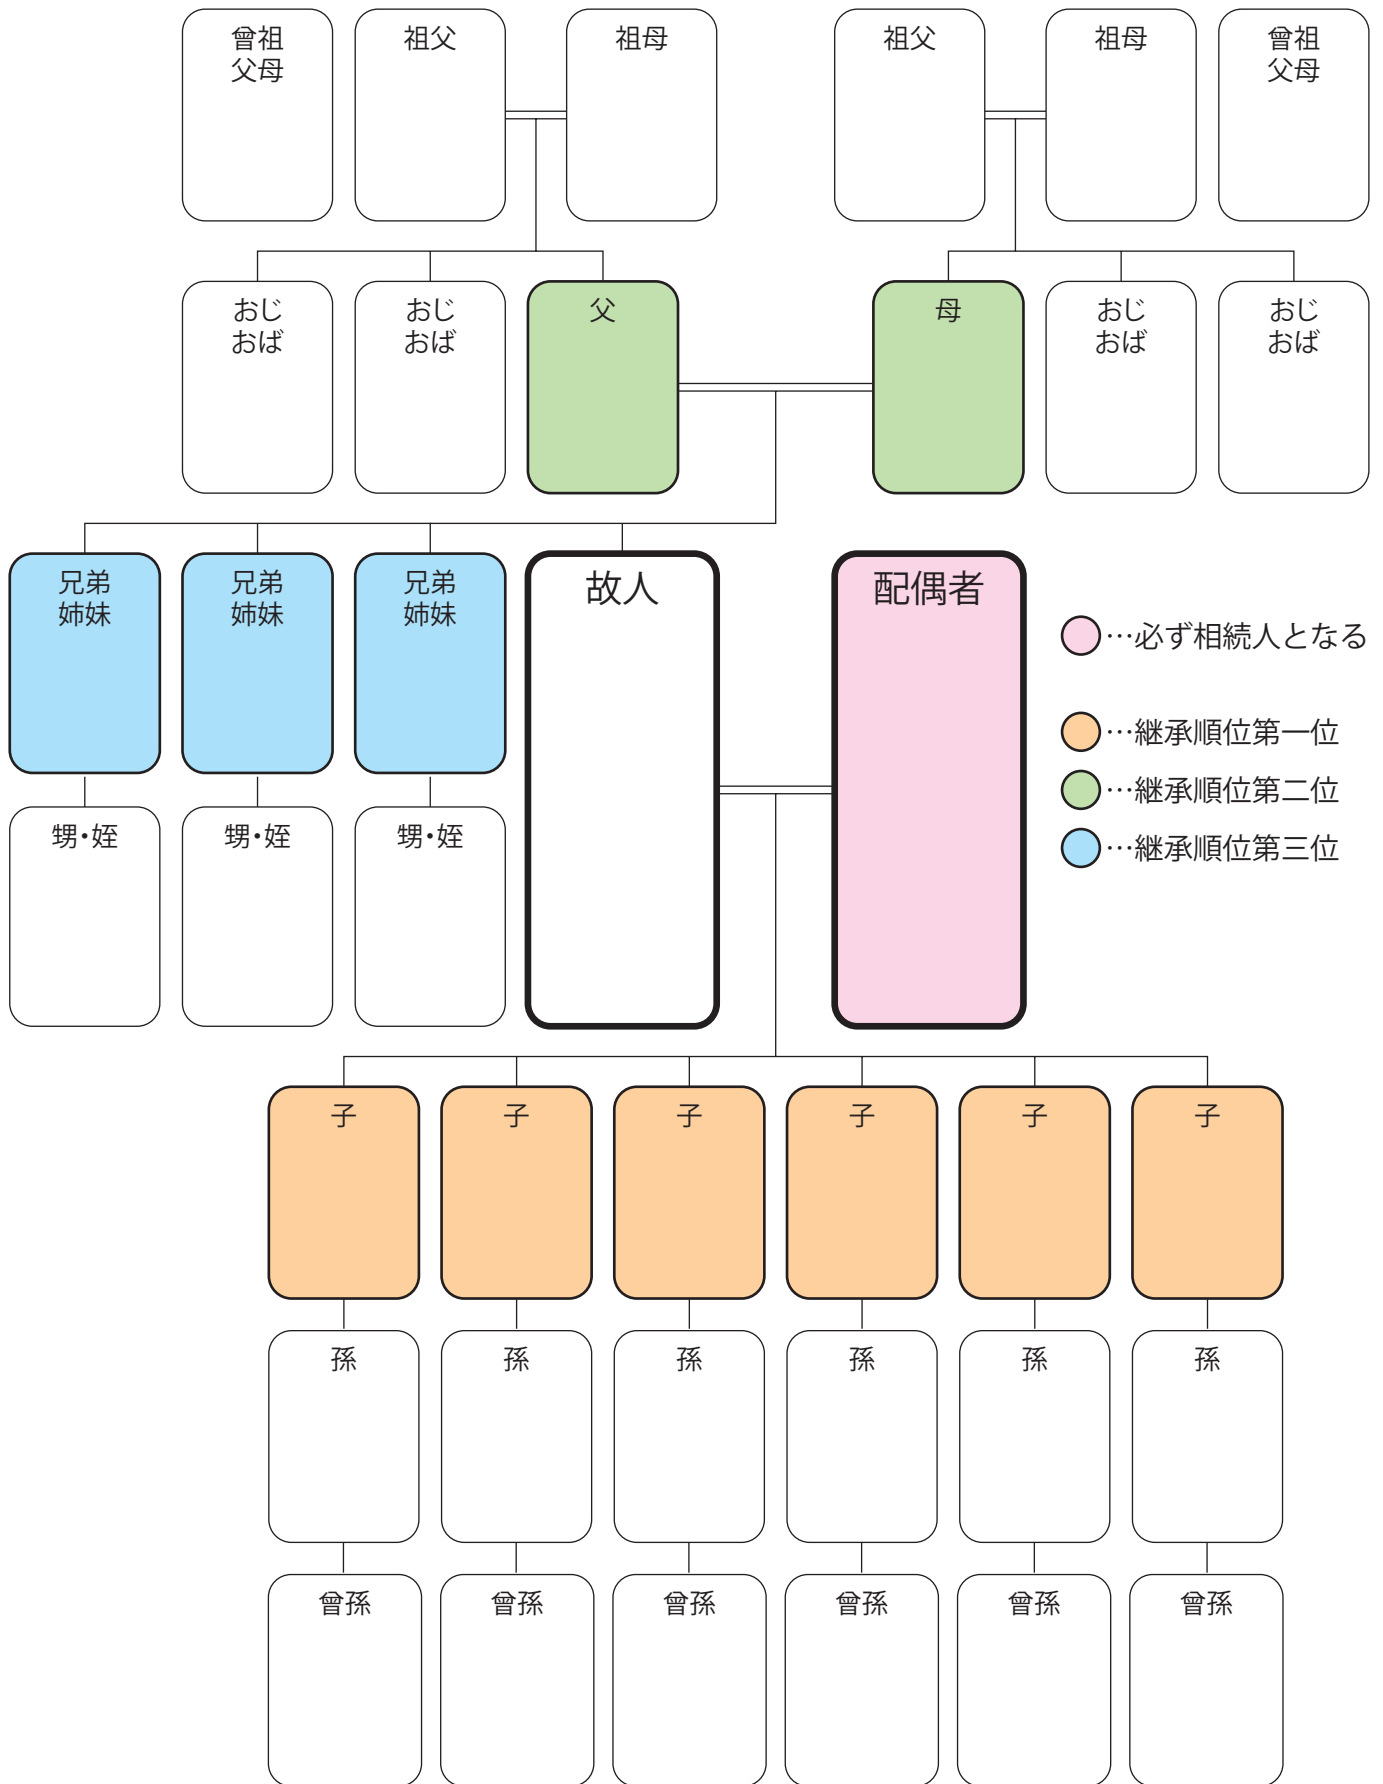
曾祖父母 祖父 祖母 祖父 祖母 曾祖父母

おじおば おじおば 父 母 おじおば おじおば

兄弟姉妹 兄弟姉妹 兄弟姉妹 故人 配偶者

…必ず相続人となる
…継承順位第一位
…継承順位第二位
…継承順位第三位

甥・姪 甥・姪 甥・姪

子 子 子 子 子 子

孫 孫 孫 孫 孫 孫

曾孫 曾孫 曾孫 曾孫 曾孫 曾孫